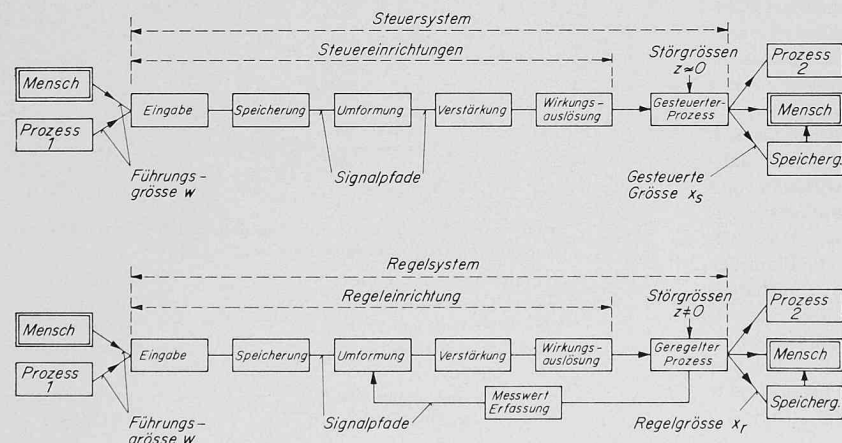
Steuersystem

Steuereinrichtungen

Störgrössen $z \approx 0$

Prozess 2

Mensch

Prozess 1

Eingabe

Speicherung

Umformung

Verstärkung

Wirkungs-auslösung

Gesteuerter-Prozess

Mensch

Speicherg.

Führungs-grösse w

Signalpfade

Gesteuerte Grösse $x_s$

Regelsystem

Regeleinrichtung

Störgrössen $z \neq 0$

Prozess 2

Mensch

Prozess 1

Eingabe

Speicherung

Umformung

Verstärkung

Wirkungs-auslösung

Geregelter Prozess

Mensch

Messwert Erfassung

Speicherg.

Führungs-grösse w

Signalpfade

Regelgrösse $x_r$